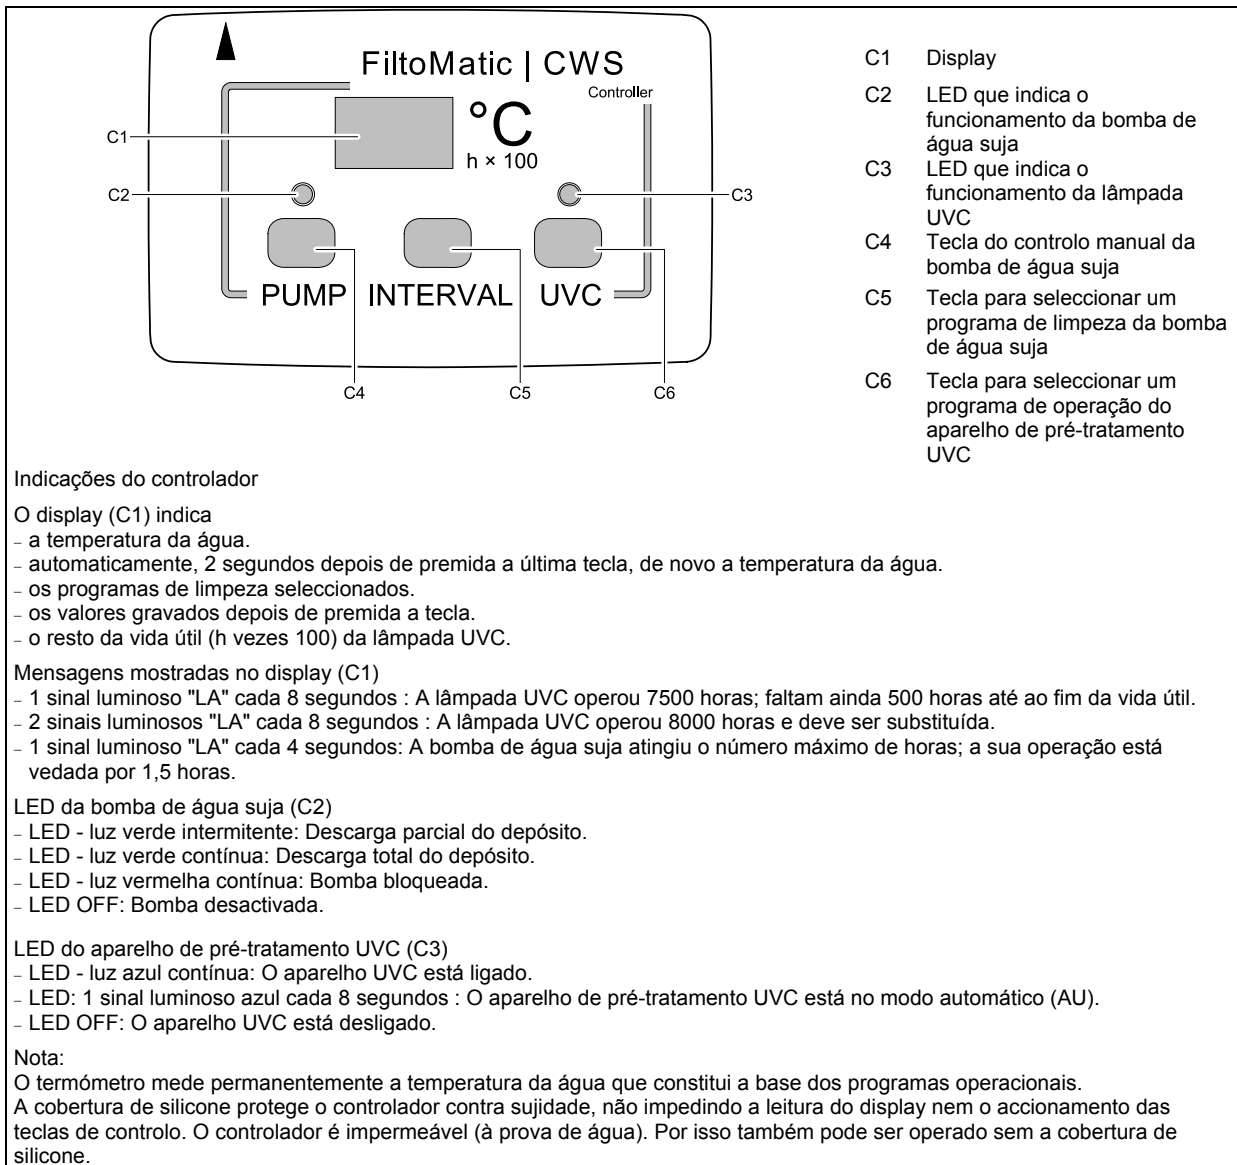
FiltoMatic | CWS

Controller

°C

h × 100

C1

C2

C3

PUMP INTERVAL UVC

C4

C5

C6

C1 Display

C2 LED que indica o funcionamento da bomba de água suja

C3 LED que indica o funcionamento da lâmpada UVC

C4 Tecla do controlo manual da bomba de água suja

C5 Tecla para seleccionar um programa de limpeza da bomba de água suja

C6 Tecla para seleccionar um programa de operação do aparelho de pré-tratamento UVC

Indicações do controlador

O display (C1) indica
– a temperatura da água.
– automaticamente, 2 segundos depois de premida a última tecla, de novo a temperatura da água.
– os programas de limpeza seleccionados.
– os valores gravados depois de premida a tecla.
– o resto da vida útil (h vezes 100) da lâmpada UVC.

Mensagens mostradas no display (C1)
– 1 sinal luminoso "LA" cada 8 segundos : A lâmpada UVC operou 7500 horas; faltam ainda 500 horas até ao fim da vida útil.
– 2 sinais luminosos "LA" cada 8 segundos : A lâmpada UVC operou 8000 horas e deve ser substituída.
– 1 sinal luminoso "LA" cada 4 segundos: A bomba de água suja atingiu o número máximo de horas; a sua operação está vedada por 1,5 horas.

LED da bomba de água suja (C2)
– LED - luz verde intermitente: Descarga parcial do depósito.
– LED - luz verde contínua: Descarga total do depósito.
– LED - luz vermelha contínua: Bomba bloqueada.
– LED OFF: Bomba desactivada.

LED do aparelho de pré-tratamento UVC (C3)
– LED - luz azul contínua: O aparelho UVC está ligado.
– LED: 1 sinal luminoso azul cada 8 segundos : O aparelho de pré-tratamento UVC está no modo automático (AU).
– LED OFF: O aparelho UVC está desligado.

Nota:
O termómetro mede permanentemente a temperatura da água que constitui a base dos programas operacionais.
A cobertura de silicone protege o controlador contra sujidade, não impedindo a leitura do display nem o accionamento das teclas de controlo. O controlador é impermeável (à prova de água). Por isso também pode ser operado sem a cobertura de silicone.